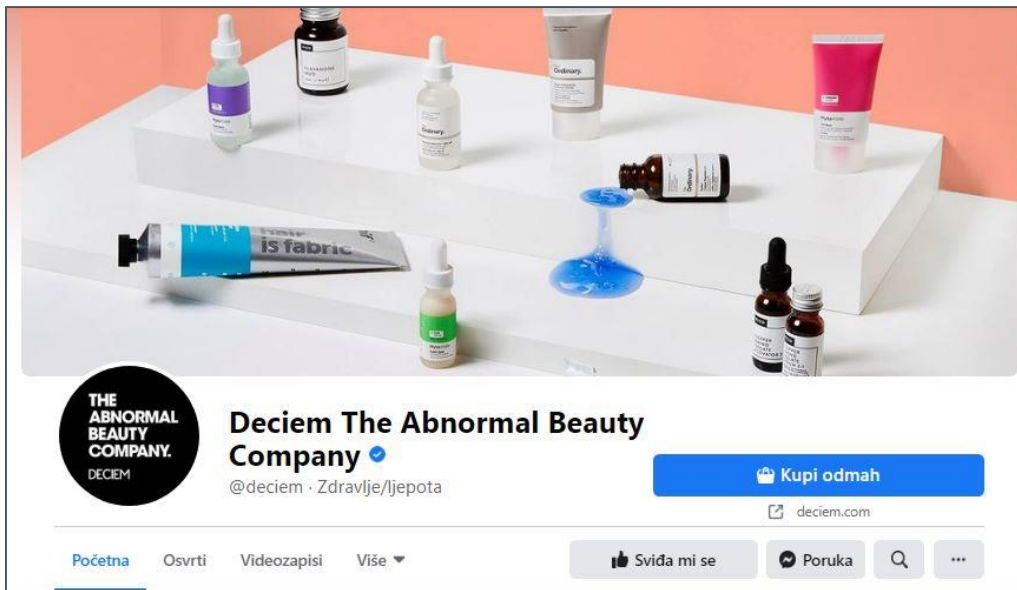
hair is fabric

Ordinary.

Ordinary.

Ordinary.

THE ABNORMAL BEAUTY COMPANY.
DECIEM

Deciem The Abnormal Beauty Company

@deciem · Zdravlje/ljepota

Kupi odmah

deciem.com

Početna Osvrti Videozapisi Više

Sviđa mi se Poruka ···